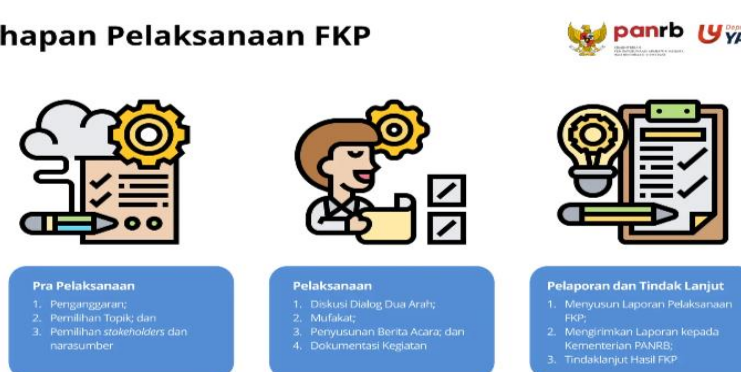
hapan Pelaksanaan FKP

panrb

YA

Pra Pelaksanaan

1. Penganggaran;
2. Pemilihan Topik; dan
3. Pemilihan *stakeholders* dan narasumber

Pelaksanaan

1. Diskusi Dialog Dua Arah;
2. Mufakat;
3. Penyusunan Berita Acara; dan
4. Dokumentasi Kegiatan

Pelaporan dan Tindak Lanjut

1. Menyusun Laporan Pelaksanaan FKP;
2. Mengirimkan Laporan kepada Kementerian PANRB;
3. Tindaklanjut Hasil FKP